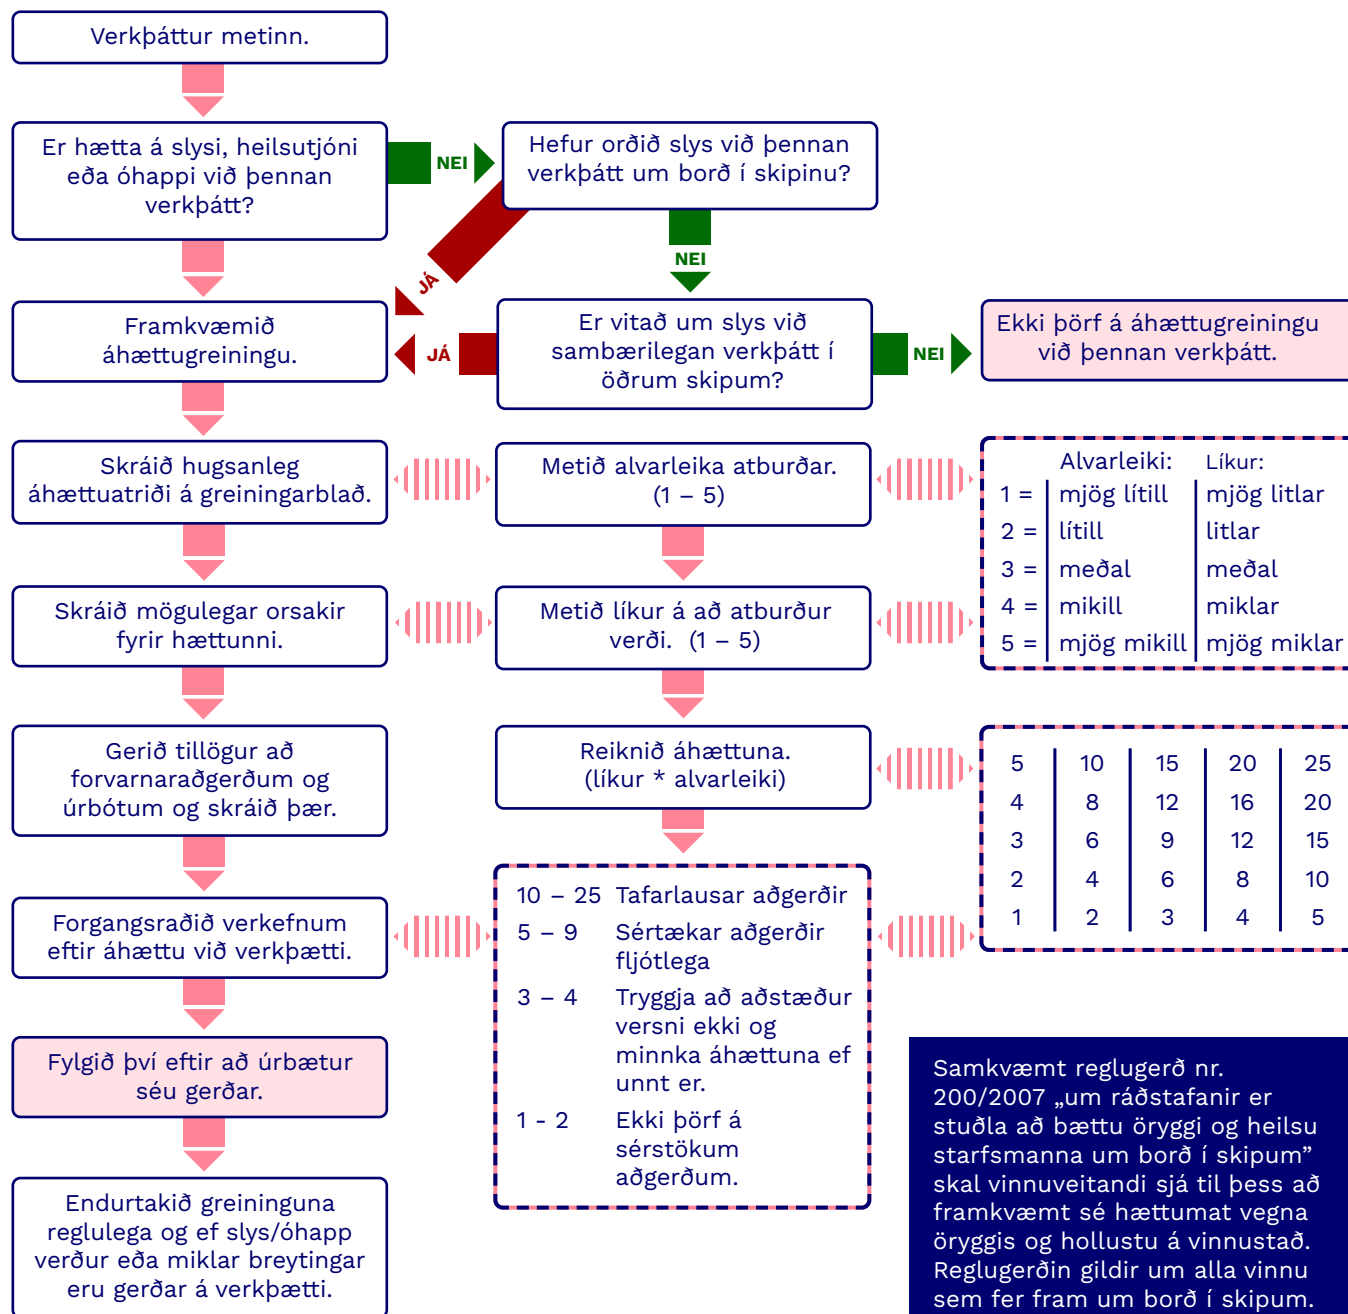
Verkþáttur metinn.

Er hætta á slysi, heilsutjóni eða óhappi við þennan verkþátt?

NEI

Hefur orðið slys við þennan verkþátt um borð í skipinu?

JÁ

NEI

Framkvæmið áhættugreiningu.

JÁ

Er vitað um slys við sambærilegan verkþátt í öðrum skipum?

NEI

Ekki þörf á áhættugreiningu við þennan verkþátt.

Skráið hugsanleg áhættuatriði á greiningarblað.

Metið alvarleika atburðar. (1 – 5)

| | Alvarleiki: | Líkur: |
|---|---|---|
| 1 = | mjög lítill | mjög litlar |
| 2 = | lítill | litlar |
| 3 = | meðal | meðal |
| 4 = | mikill | miklar |
| 5 = | mjög mikill | mjög miklar |

Skráið mögulegar orsakir fyrir hættunni.

Metið líkur á að atburður verði. (1 – 5)

Gerið tillögur að forvarnaraðgerðum og úrbótum og skráið þær.

Reiknið áhættuna. (líkur * alvarleiki)

| 5 | 10 | 15 | 20 | 25 |
|---|---|---|---|---|
| 4 | 8 | 12 | 16 | 20 |
| 3 | 6 | 9 | 12 | 15 |
| 2 | 4 | 6 | 8 | 10 |
| 1 | 2 | 3 | 4 | 5 |

Forgangsraðið verkefnum eftir áhættu við verkþætti.

10 – 25 Tafarlausar aðgerðir
5 – 9 Sértækar aðgerðir fljótlega
3 – 4 Tryggja að aðstæður versni ekki og minnka áhættuna ef unnt er.
1 - 2 Ekki þörf á sérstökum aðgerðum.

Fylgið því eftir að úrbætur séu gerðar.

Endurtakið greininguna reglulega og ef slys/óhapp verður eða miklar breytingar eru gerðar á verkþætti.

Samkvæmt reglugerð nr. 200/2007 „um ráðstafanir er stuðla að bættu öryggi og heilsu starfsmanna um borð í skipum” skal vinnuveitandi sjá til þess að framkvæmt sé hættumat vegna öryggis og hollustu á vinnustað. Reglugerðin gildir um alla vinnu sem fer fram um borð í skipum.